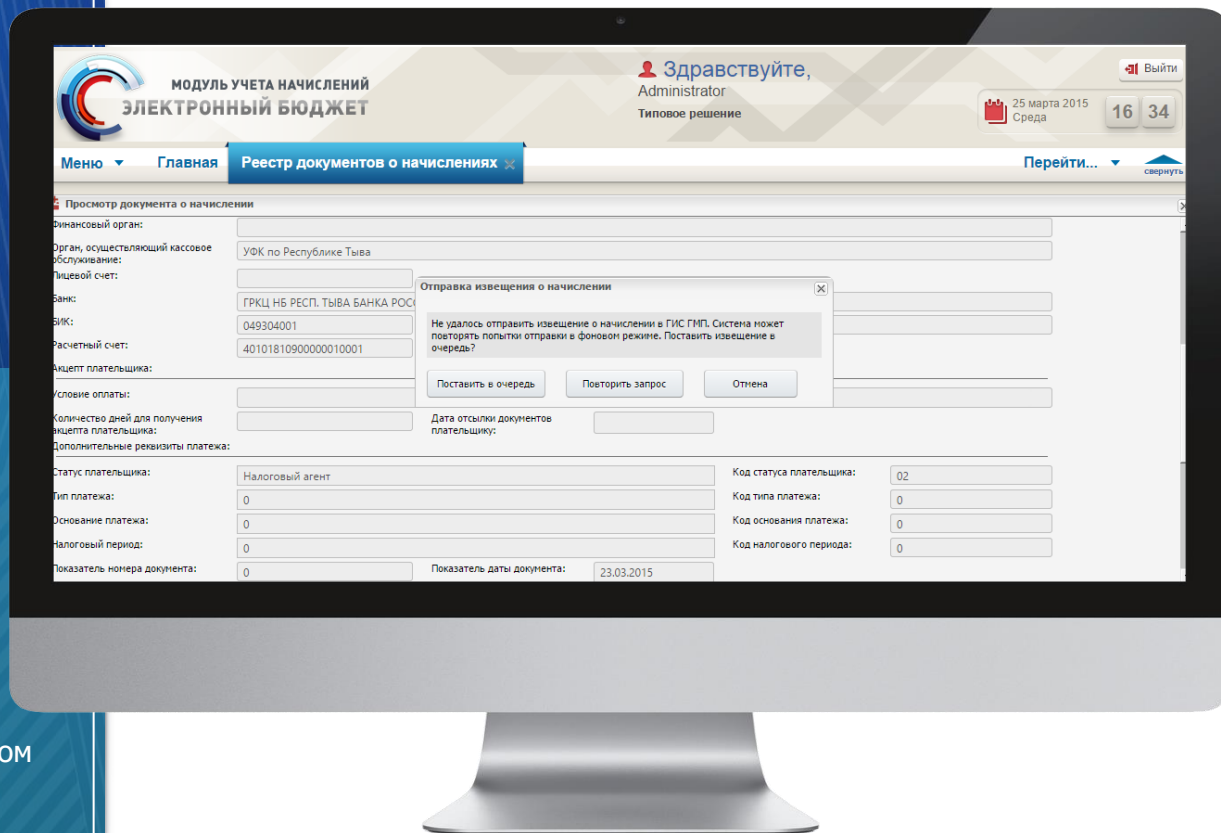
МОДУЛЬ УЧЕТА НАЧИСЛЕНИЙ
ЭЛЕКТРОННЫЙ БЮДЖЕТ

Здравствуйте,
Administrator
Типовое решение

Выйти

25 марта 2015
Среда
16 34

Меню
Главная
Реестр документов о начислениях
Перейти...
свернуть

Просмотр документа о начислении

Финансовый орган:
Орган, осуществляющий кассовое обслуживание: УФК по Республике Тыва
Лицевой счет:
Банк: ГРКЦ НБ РЕСП. ТЫВА БАНКА РОСС
БИК: 049304001
Расчетный счет: 40101810900000010001
Акцепт плательщика:
Условие оплаты:
Количество дней для получения акцепта плательщика:
Дата отсылки документов плательщику:
Дополнительные реквизиты платежа:
Статус плательщика: Налоговый агент
Код статуса плательщика: 02
Тип платежа: 0
Код типа платежа: 0
Основание платежа: 0
Код основания платежа: 0
Налоговый период: 0
Код налогового периода: 0
Показатель номера документа: 0
Показатель даты документа: 23.03.2015

Отправка извещения о начислении

Не удалось отправить извещение о начислении в ГИС ГМП. Система может повторять попытки отправки в фоновом режиме. Поставить извещение в очередь?

Поставить в очередь
Повторить запрос
Отмена

ОМ